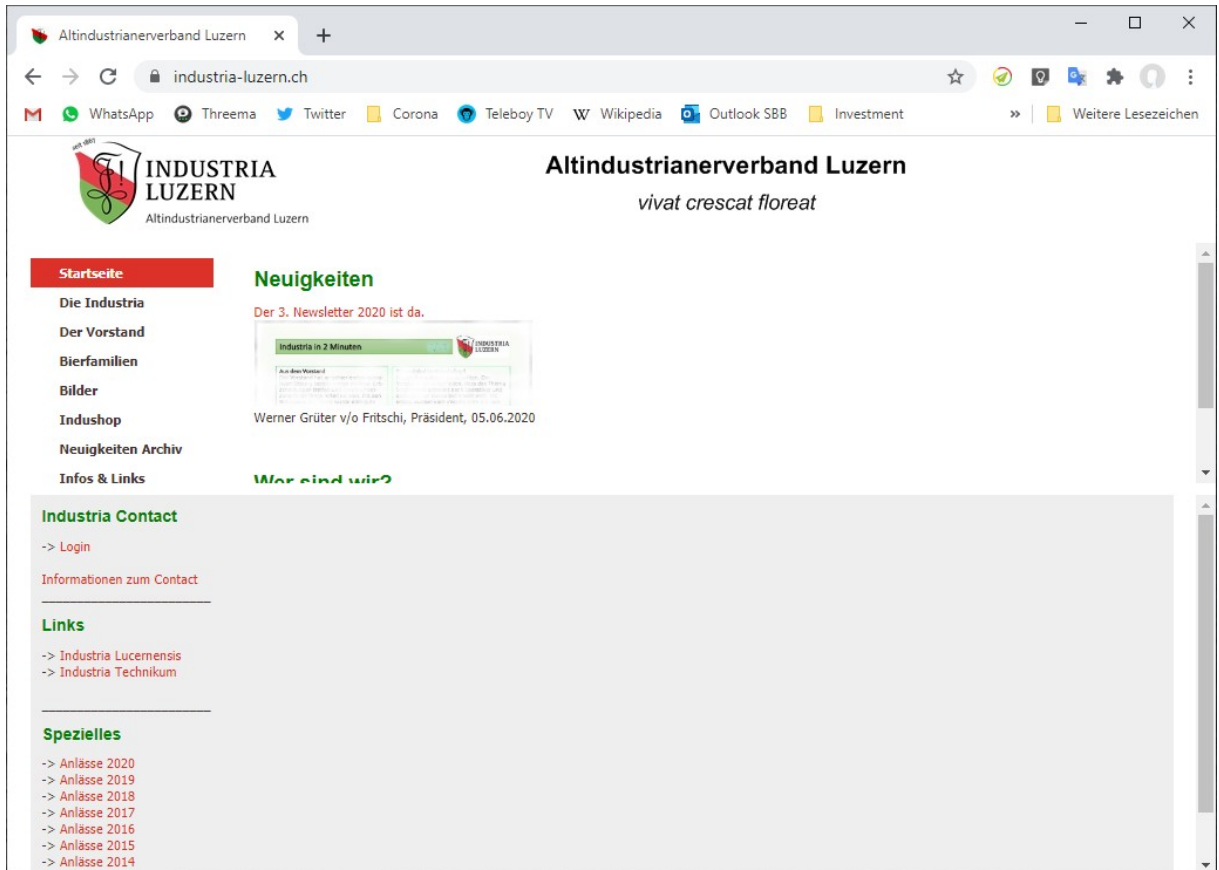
Altindustrianerverband Luzern ×
+

industria-luzern.ch

WhatsApp Threema Twitter Corona Teleboy TV Wikipedia Outlook SBB Investment » Weitere Lesezeichen

INDUSTRIA
LUZERN
Altindustrianerverband Luzern

Altindustrianerverband Luzern
vivat crescat floreat

Startseite
Die Industria
Der Vorstand
Bierfamilien
Bilder
Indushop
Neuigkeiten Archiv
Infos & Links

Neuigkeiten

Der 3. Newsletter 2020 ist da.

Industria in 2 Minuten

INDUSTRIA LUZERN

Aus dem Vorstand

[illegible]

Werner Grüter v/o Fritschi, Präsident, 05.06.2020

Wer sind wir?

Industria Contact

-> Login

Informationen zum Contact

Links

-> Industria Lucernensis
-> Industria Technikum

Spezielles

-> Anlässe 2020
-> Anlässe 2019
-> Anlässe 2018
-> Anlässe 2017
-> Anlässe 2016
-> Anlässe 2015
-> Anlässe 2014